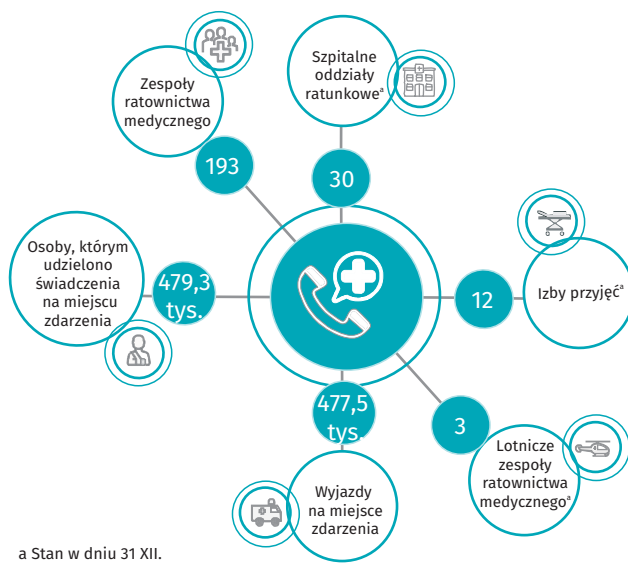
Zespoły ratownictwa medycznego

193

Szpitalne oddziały ratunkowe$^{a}$

30

Osoby, którym udzielono świadczenia na miejscu zdarzenia

479,3 tys.

12

Izby przyjęć$^{a}$

477,5 tys.

3

Lotnicze zespoły ratownictwa medycznego$^{a}$

Wyjazdy na miejsce zdarzenia

a Stan w dniu 31 XII.